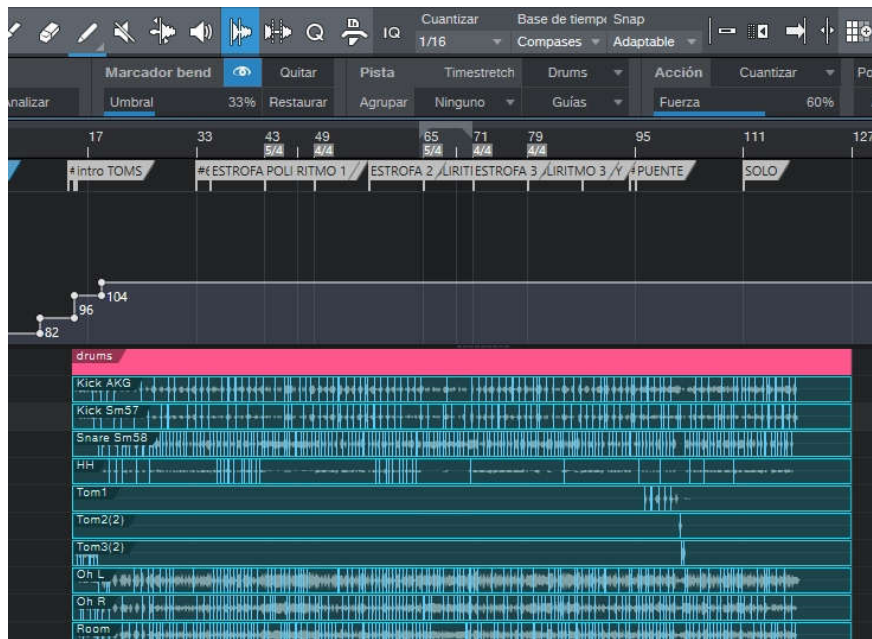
IQ
Cuantizar
1/16
Base de tiempo
Compases
Snap
Adaptable

Marcador bend
Quitar
Pista
Timestretch
Drums
Acción
Cuantizar
Po

nalizar
Umbral
33%
Restaurar
Agrupar
Ninguno
Guías
Fuerza
60%

17
33
43
5/4
49
4/4
65
5/4
71
4/4
79
4/4
95
111
127

#intro TOMS
#ESTROFA POLI RITMO 1
ESTROFA 2
LIRITI
ESTROFA 3
LIRITMO 3
#PUENTE
SOLO

104
96
82

drums
Kick AKG
Kick Sm57
Snare Sm58
HH
Tom1
Tom2(2)
Tom3(2)
Oh L
Oh R
Room